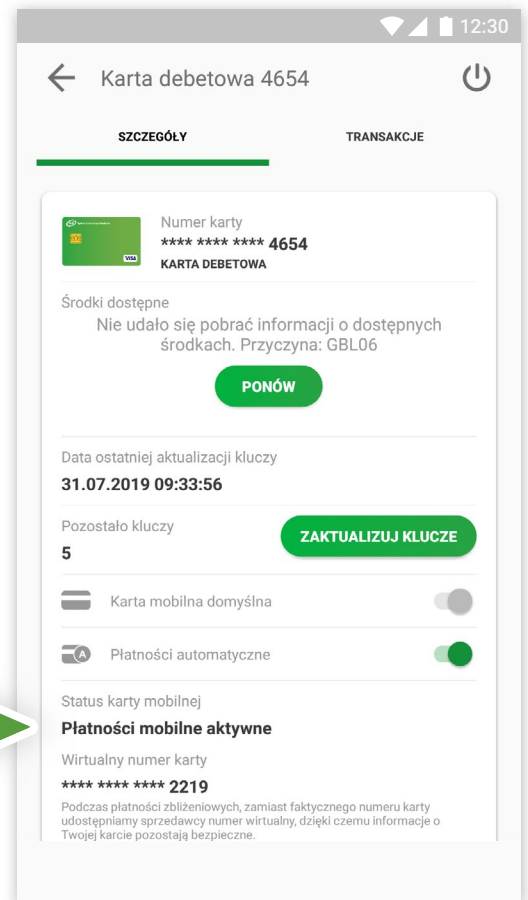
12:30

Karta debetowa 4654

SZCZEGÓŁY

TRANSAKCJE

VISA

Numer karty
**** **** **** 4654
KARTA DEBETOWA

Środki dostępne
Nie udało się pobrać informacji o dostępnych środkach. Przyczyna: GBL06

PONÓW

Data ostatniej aktualizacji kluczy
31.07.2019 09:33:56

Pozostało kluczy
5

ZAKTUALIZUJ KLUCZE

Karta mobilna domyślna

A

Płatności automatyczne

Status karty mobilnej
Płatności mobilne aktywne

Wirtualny numer karty
**** **** **** 2219
Podczas płatności zbliżeniowych, zamiast faktycznego numeru karty udostępniamy sprzedawcy numer wirtualny, dzięki czemu informacje o Twojej karcie pozostają bezpieczne.